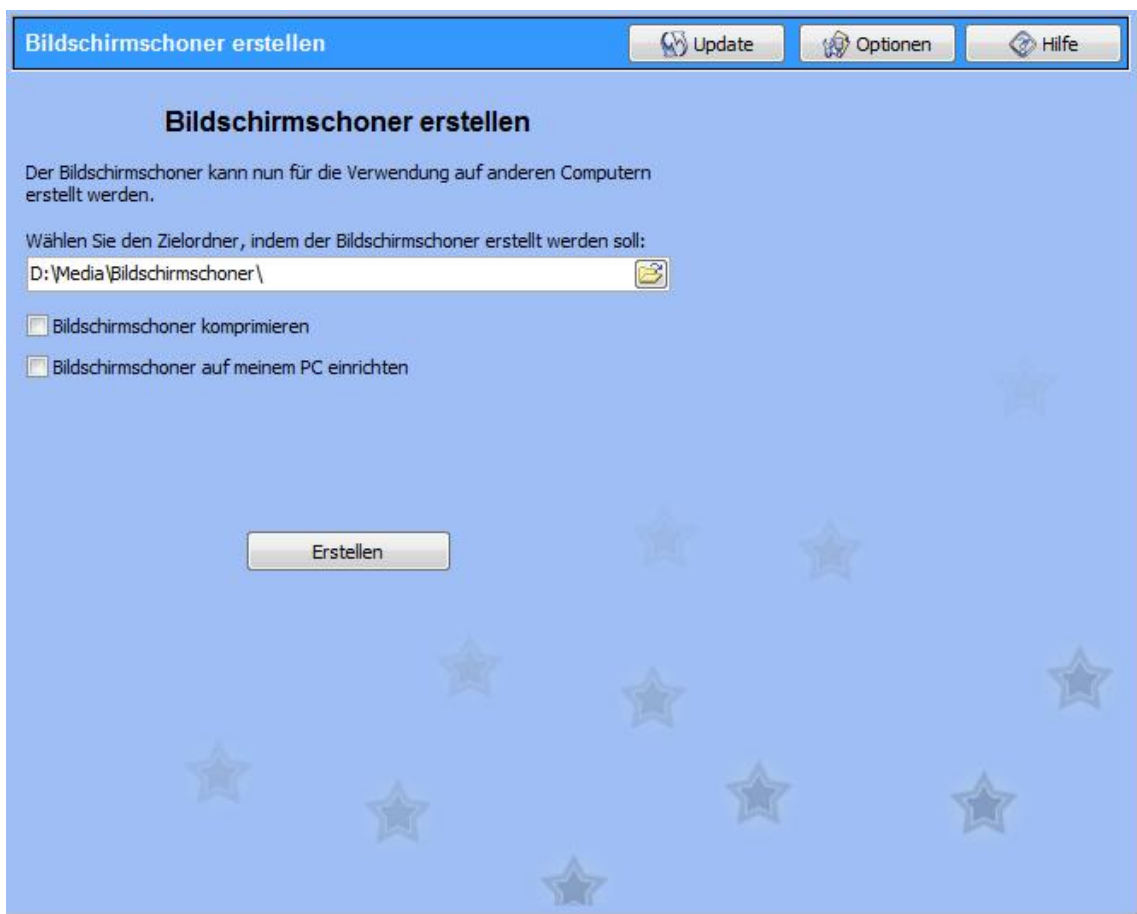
Bildschirmschoner erstellen

Update

Optionen

Hilfe

Bildschirmschoner erstellen

Der Bildschirmschoner kann nun für die Verwendung auf anderen Computern erstellt werden.

Wählen Sie den Zielordner, indem der Bildschirmschoner erstellt werden soll:

D:\Media\Bildschirmschoner\

Bildschirmschoner komprimieren

Bildschirmschoner auf meinem PC einrichten

Erstellen